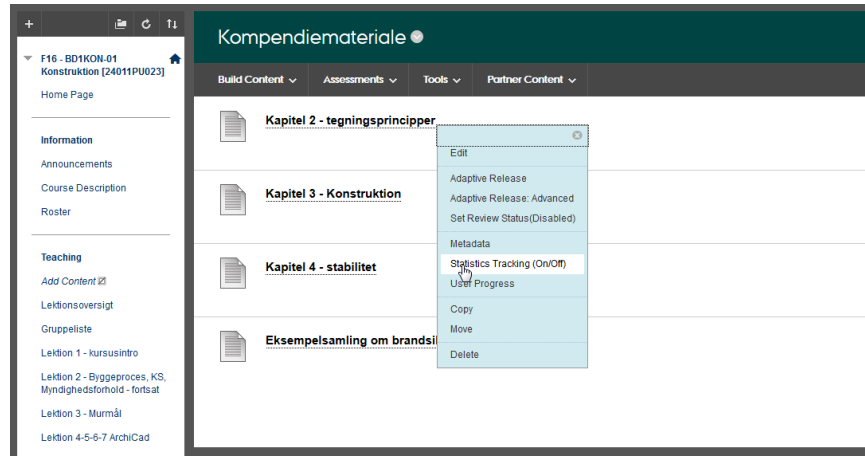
F16 - BD1KON-01 Konstruktion [24011PU023]

Home Page

Information

Announcements

Course Description

Roster

Teaching

Add Content

Lektionsoversigt

Gruppeliste

Lektion 1 - kursusintro

Lektion 2 - Byggeproces, KS, Myndighedsforhold - fortsat

Lektion 3 - Murmål

Lektion 4-5-6-7 ArchiCad

Kompendiemateriale

Build Content | Assessments | Tools | Partner Content

Kapitel 2 - tegningsprincipper

Kapitel 3 - Konstruktion

Kapitel 4 - stabilitet

Eksempelsamling om brandsi

Edit

Adaptive Release

Adaptive Release: Advanced

Set Review Status(Disabled)

Metadata

Statistics Tracking (On/Off)

User Progress

Copy

Move

Delete